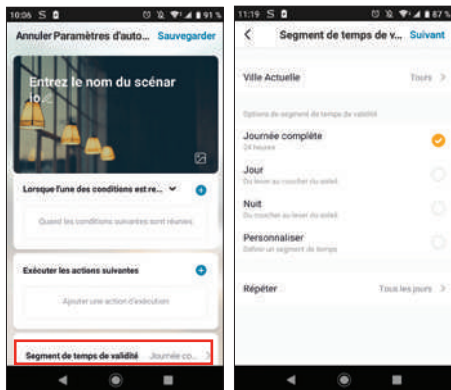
10:06 S

91 %

Annuler Paramètres d'auto... Sauvegarder

Entrez le nom du scénar io...

Lorsque l'une des conditions est re...

Quand les conditions suivantes sont réunies

Exécuter les actions suivantes

Ajouter une action d'exécution

Segment de temps de validité Journée co... >

11:19 S

87 %

< Segment de temps de v... Suivant

Ville Actuelle Tours >

Options de segment de temps de validité

Journée complète
24 heures

Jour
Du lever au coucher du soleil

Nuit
Du coucher au lever du soleil

Personnaliser
Définir un segment de temps

Répéter Tous les jours >